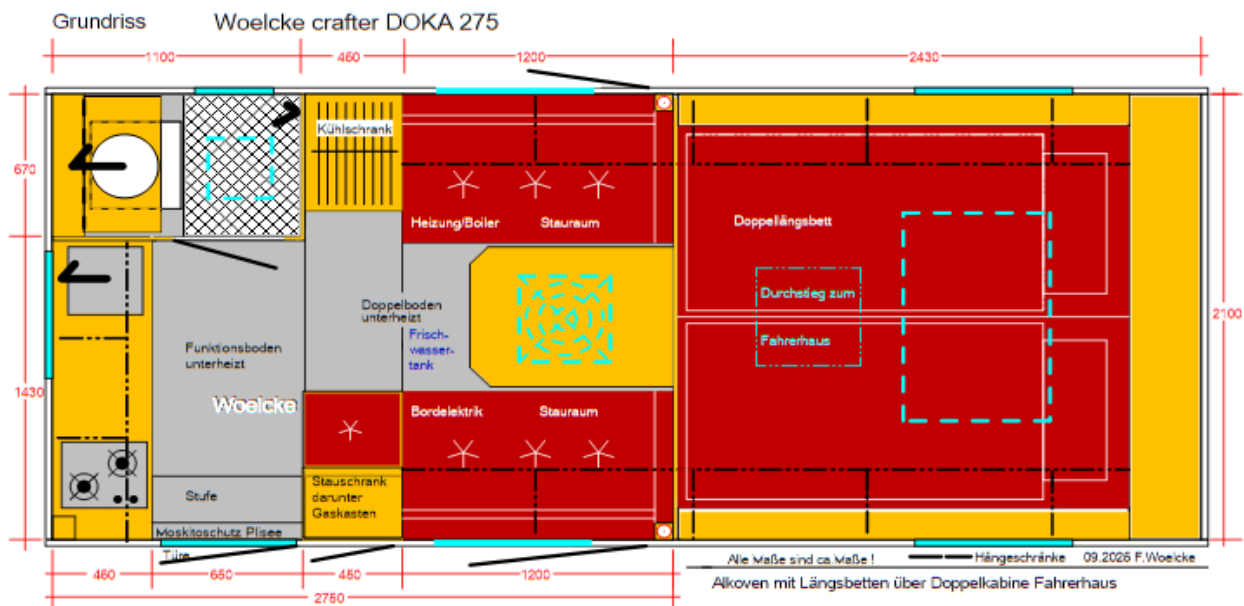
Grundriss

Woelcke crafter DOKA 275

1100

450

1200

2430

670

Kühlschrank

Heizung/Boiler

Stauraum

Doppellängsbett

Doppelboden unterheizt

Frischwassertank

Durchstieg zum Fahrerhaus

2100

1430

Funktionsboden unterheizt

Woelcke

Bordelektrik

Stauraum

Stufe

Stauschrank darunter Gaskasten

Moskitoschutz Plisee

Türe

Alle Maße sind ca.Maße !

Hängeschränke

09.2026 F.Woelcke

450

650

450

1200

Alkoven mit Längsbetten über Doppelkabine Fahrerhaus

2750